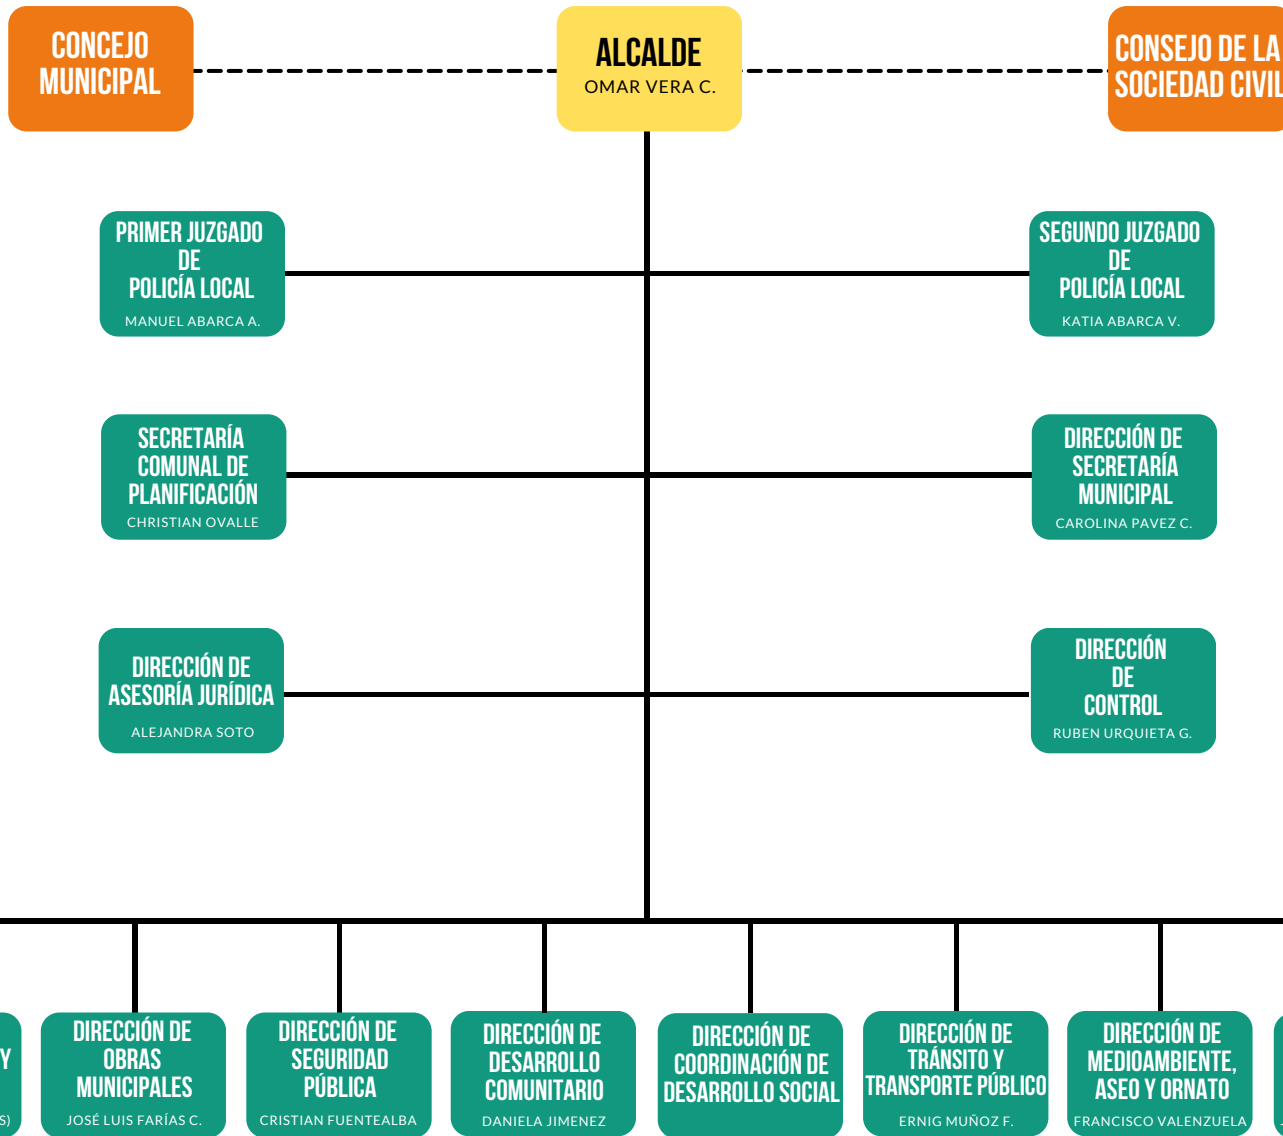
CONCEJO MUNICIPAL

ALCALDE
OMAR VERA C.

CONSEJO DE LA SOCIEDAD CIVIL

PRIMER JUZGADO DE POLICÍA LOCAL
MANUEL ABARCA A.

SEGUNDO JUZGADO DE POLICÍA LOCAL
KATIA ABARCA V.

SECRETARÍA COMUNAL DE PLANIFICACIÓN
CHRISTIAN OVALLE

DIRECCIÓN DE SECRETARÍA MUNICIPAL
CAROLINA PAVEZ C.

DIRECCIÓN DE ASESORÍA JURÍDICA
ALEJANDRA SOTO

DIRECCIÓN DE CONTROL
RUBEN URQUIETA G.

Y
S)

DIRECCIÓN DE OBRAS MUNICIPALES
JOSÉ LUIS FARÍAS C.

DIRECCIÓN DE SEGURIDAD PÚBLICA
CRISTIAN FUENTEALBA

DIRECCIÓN DE DESARROLLO COMUNITARIO
DANIELA JIMENEZ

DIRECCIÓN DE COORDINACIÓN DE DESARROLLO SOCIAL

DIRECCIÓN DE TRÁNSITO Y TRANSPORTE PÚBLICO
ERNIG MUÑOZ F.

DIRECCIÓN DE MEDIOAMBIENTE, ASEO Y ORNATO
FRANCISCO VALENZUELA